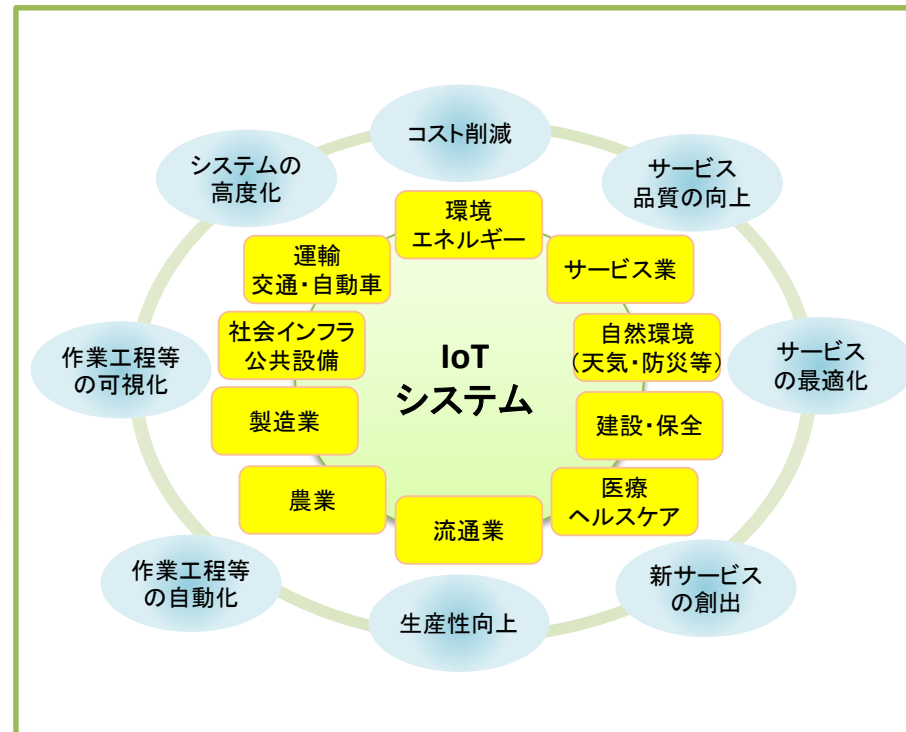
コスト削減

サービス
品質の向上

サービス
の最適化

新サービス
の創出

生産性向上

作業工程等
の自動化

作業工程等
の可視化

システムの
高度化

環境
エネルギー

サービス業

自然環境
（天気・防災等）

建設・保全

医療
ヘルスケア

流通業

農業

製造業

社会インフラ
公共設備

運輸
交通・自動車

IoT
システム